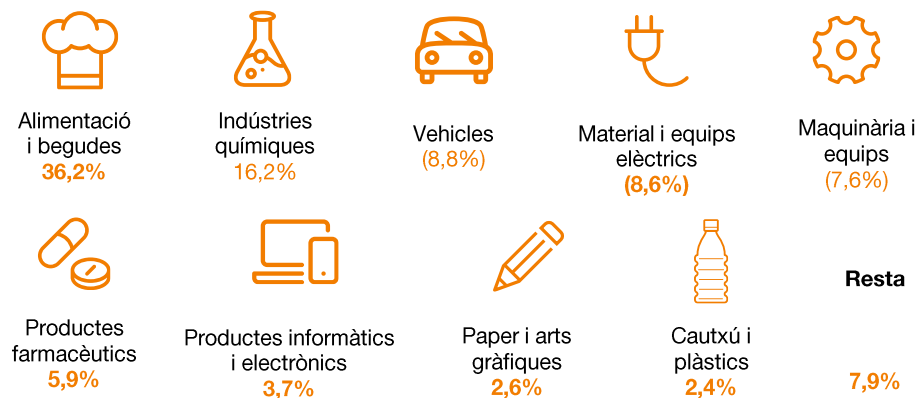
Alimentació i begudes
36,2%

Indústries químiques
16,2%

Vehicles
(8,8%)

Material i equips elèctrics
(8,6%)

Maquinària i equips
(7,6%)

Productes farmacèutics
5,9%

Productes informàtics i electrònics
3,7%

Paper i arts gràfiques
2,6%

Cautxú i plàstics
2,4%

Resta
7,9%